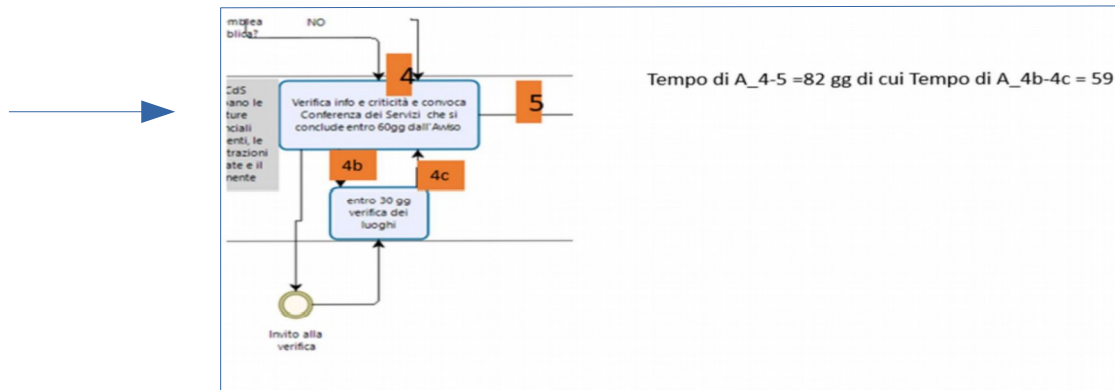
mblea
blica?

NO

CdS
ano le
ture
nciali
enti, le
trazioni
ate e il
nente

4

Verifica info e criticità e convoca Conferenza dei Servizi che si conclude entro 60gg dall'Avviso

5

4b

4c

entro 30 gg verifica dei luoghi

Invito alla verifica

Tempo di A_4-5 =82 gg di cui Tempo di A_4b-4c = 59